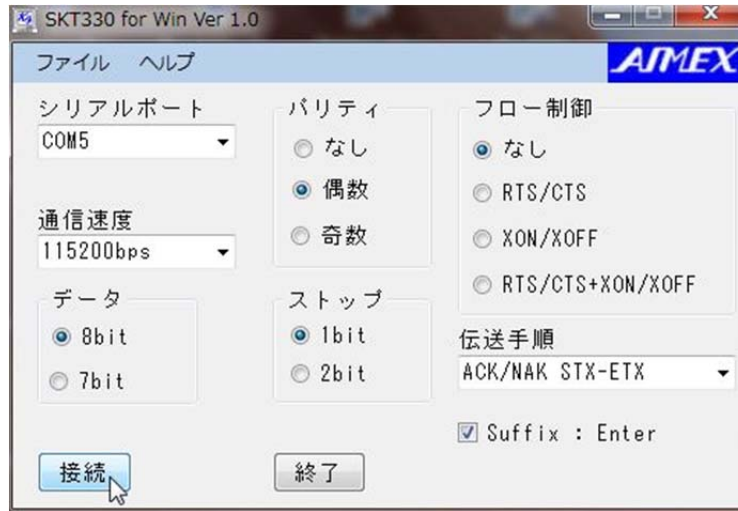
SKT330 for Win Ver 1.0

ファイル ヘルプ

AIMEX

シリアルポート
COM5

通信速度
115200bps

データ
8bit
7bit

パリティ
なし
偶数
奇数

ストップ
1bit
2bit

フロー制御
なし
RTS/CTS
XON/XOFF
RTS/CTS+XON/XOFF

伝送手順
ACK/NAK STX-ETX

Suffix : Enter

接続

終了